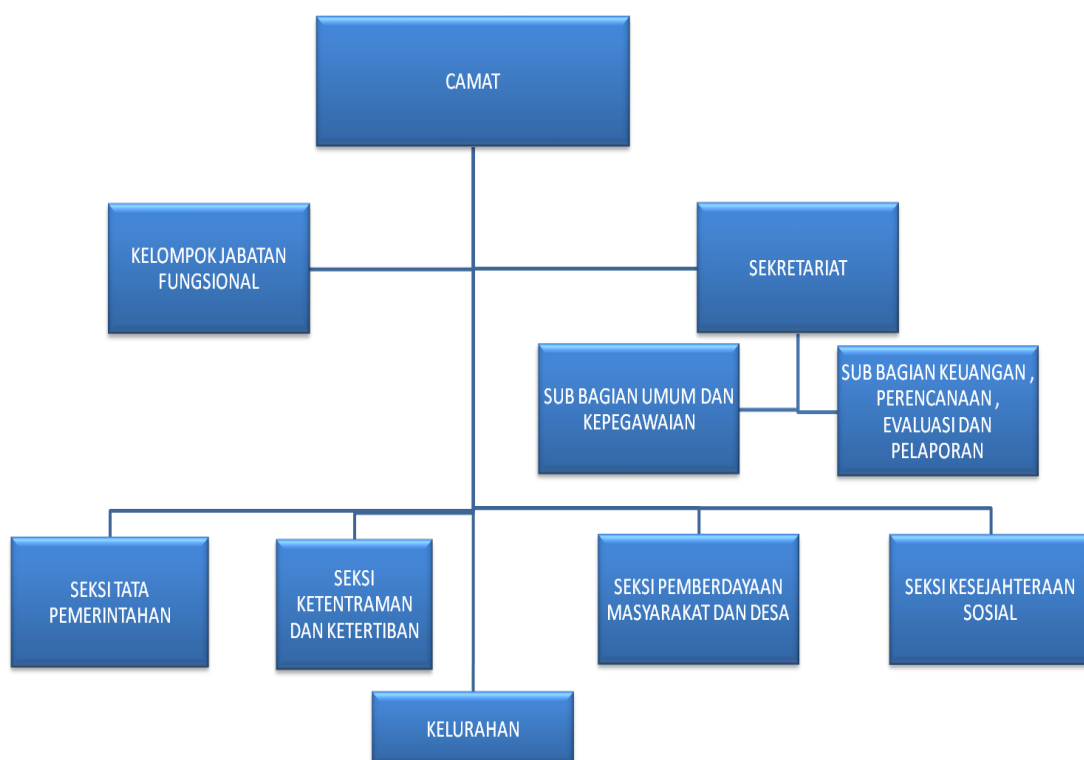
CAMAT

KELOMPOK JABATAN FUNGSIONAL

SEKRETARIAT

SUB BAGIAN UMUM DAN KEPEGAWAIAN

SUB BAGIAN KEUANGAN , PERENCANAAN , EVALUASI DAN PELAPORAN

SEKSI TATA PEMERINTAHAN

SEKSI KETENTRAMAN DAN KETERTIBAN

SEKSI PEMBERDAYAAN MASYARAKAT DAN DESA

SEKSI KESEJAHTERAAN SOSIAL

KELURAHAN